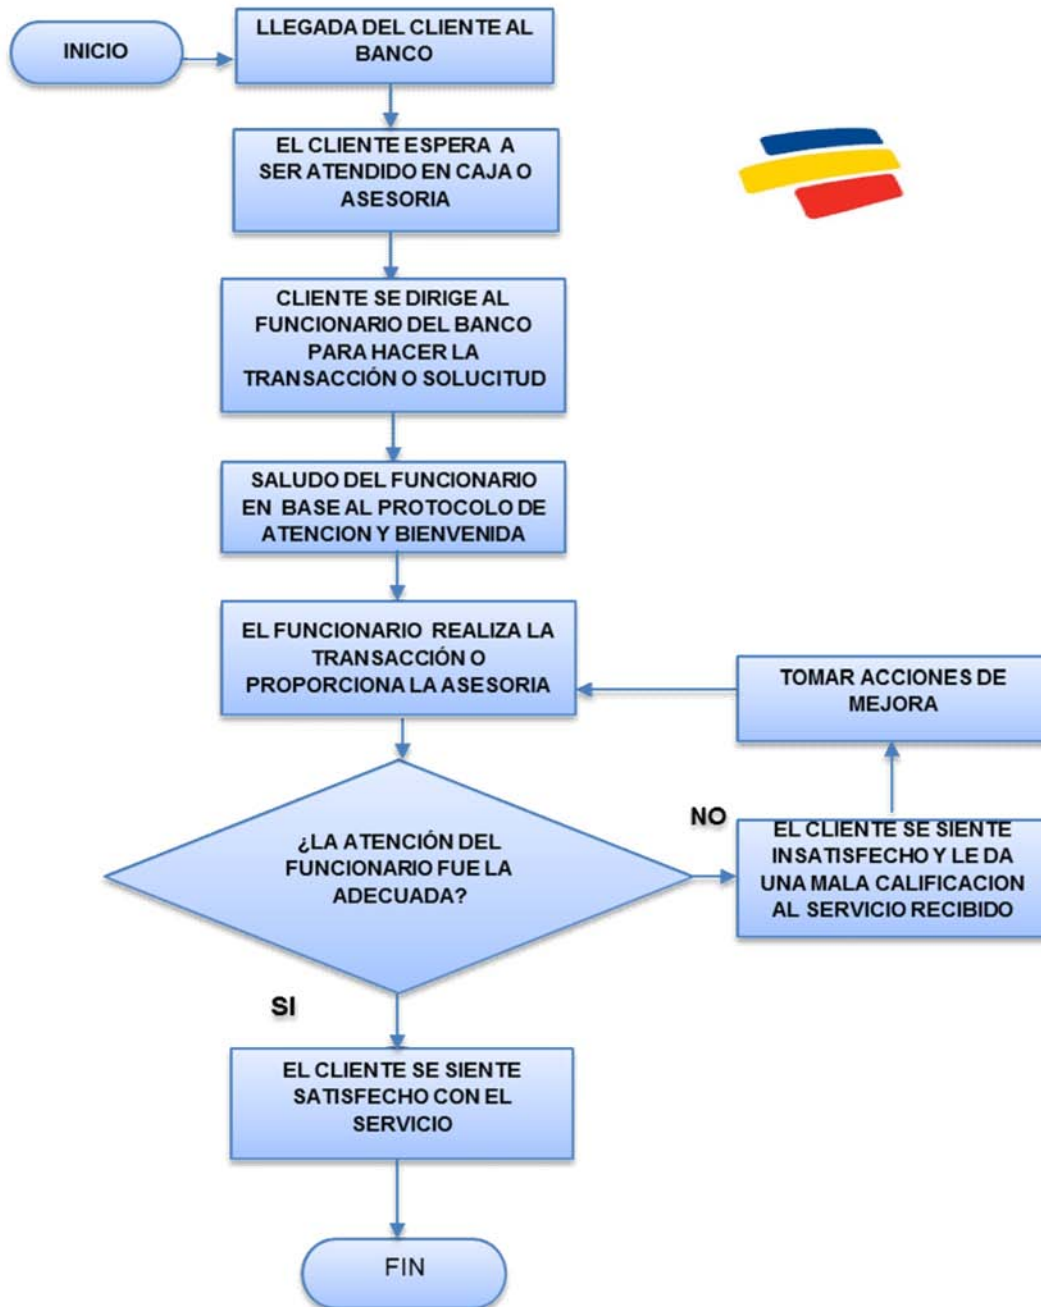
INICIO

LLEGADA DEL CLIENTE AL BANCO

EL CLIENTE ESPERA A SER ATENDIDO EN CAJA O ASESORIA

CLIENTE SE DIRIGE AL FUNCIONARIO DEL BANCO PARA HACER LA TRANSACCIÓN O SOLUCITUD

SALUDO DEL FUNCIONARIO EN BASE AL PROTOCOLO DE ATENCION Y BIENVENIDA

EL FUNCIONARIO REALIZA LA TRANSACCIÓN O PROPORCIONA LA ASESORIA

TOMAR ACCIONES DE MEJORA

¿LA ATENCIÓN DEL FUNCIONARIO FUE LA ADECUADA?

NO

EL CLIENTE SE SIENTE INSATISFECHO Y LE DA UNA MALA CALIFICACION AL SERVICIO RECIBIDO

SI

EL CLIENTE SE SIENTE SATISFECHO CON EL SERVICIO

FIN